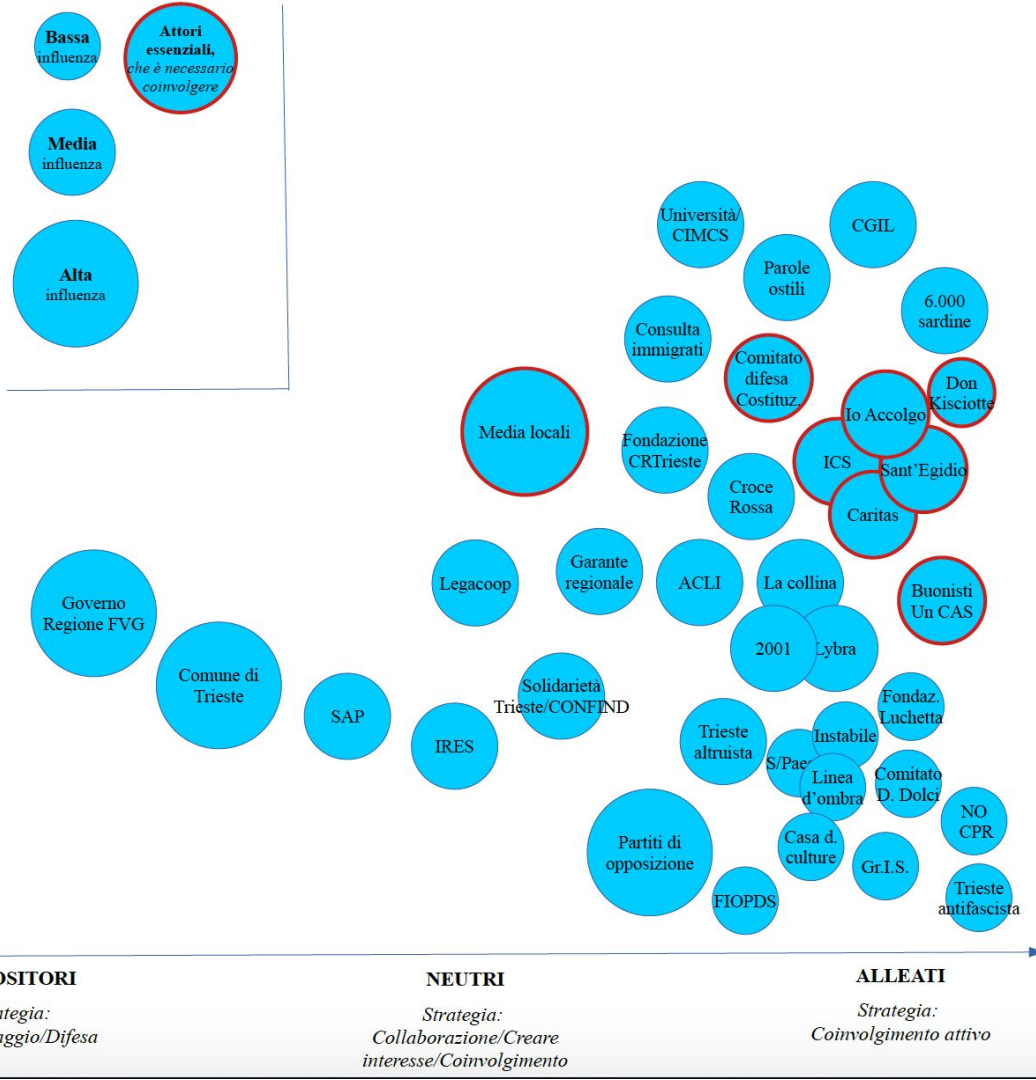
Bassa influenza

Attori essenziali, che è necessario coinvolgere

Media influenza

Alta influenza

Università/ CIMCS

CGIL

Parole ostili

6.000 sardine

Consulta immigrati

Comitato difesa Costituz.

Don Kisciotte

Io Accolgo

Media locali

Fondazione CRTrieste

ICS

Sant'Egidio

Croce Rossa

Caritas

Legacoop

Garante regionale

ACLI

La collina

Buonisti Un CAS

Governo Regione FVG

2001

Lybra

Comune di Trieste

Solidarietà Trieste/CONFIND

Fondaz. Luchetta

SAP

IRES

Trieste altruista

Instabile

S/Pae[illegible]

Linea d'ombra

Comitato D. Dolci

NO CPR

Partiti di opposizione

Casa d. culture

Gr.I.S.

FIOPDS

Trieste antifascista

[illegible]OSITORI

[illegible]ategia: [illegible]ggio/Difesa

NEUTRI

Strategia: Collaborazione/Creare interesse/Coinvolgimento

ALLEATI

Strategia: Coinvolgimento attivo